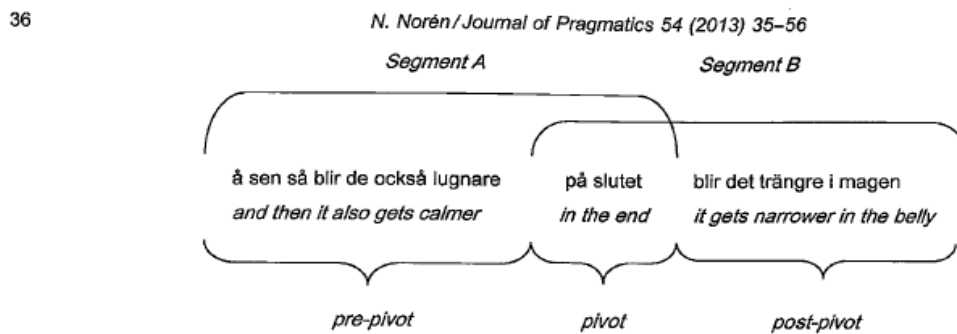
36

N. Norén / Journal of Pragmatics 54 (2013) 35–56

Segment A

Segment B

å sen så blir de också lugnare
and then it also gets calmer

på slutet
in the end

blir det trängre i magen
it gets narrower in the belly

pre-pivot

pivot

post-pivot